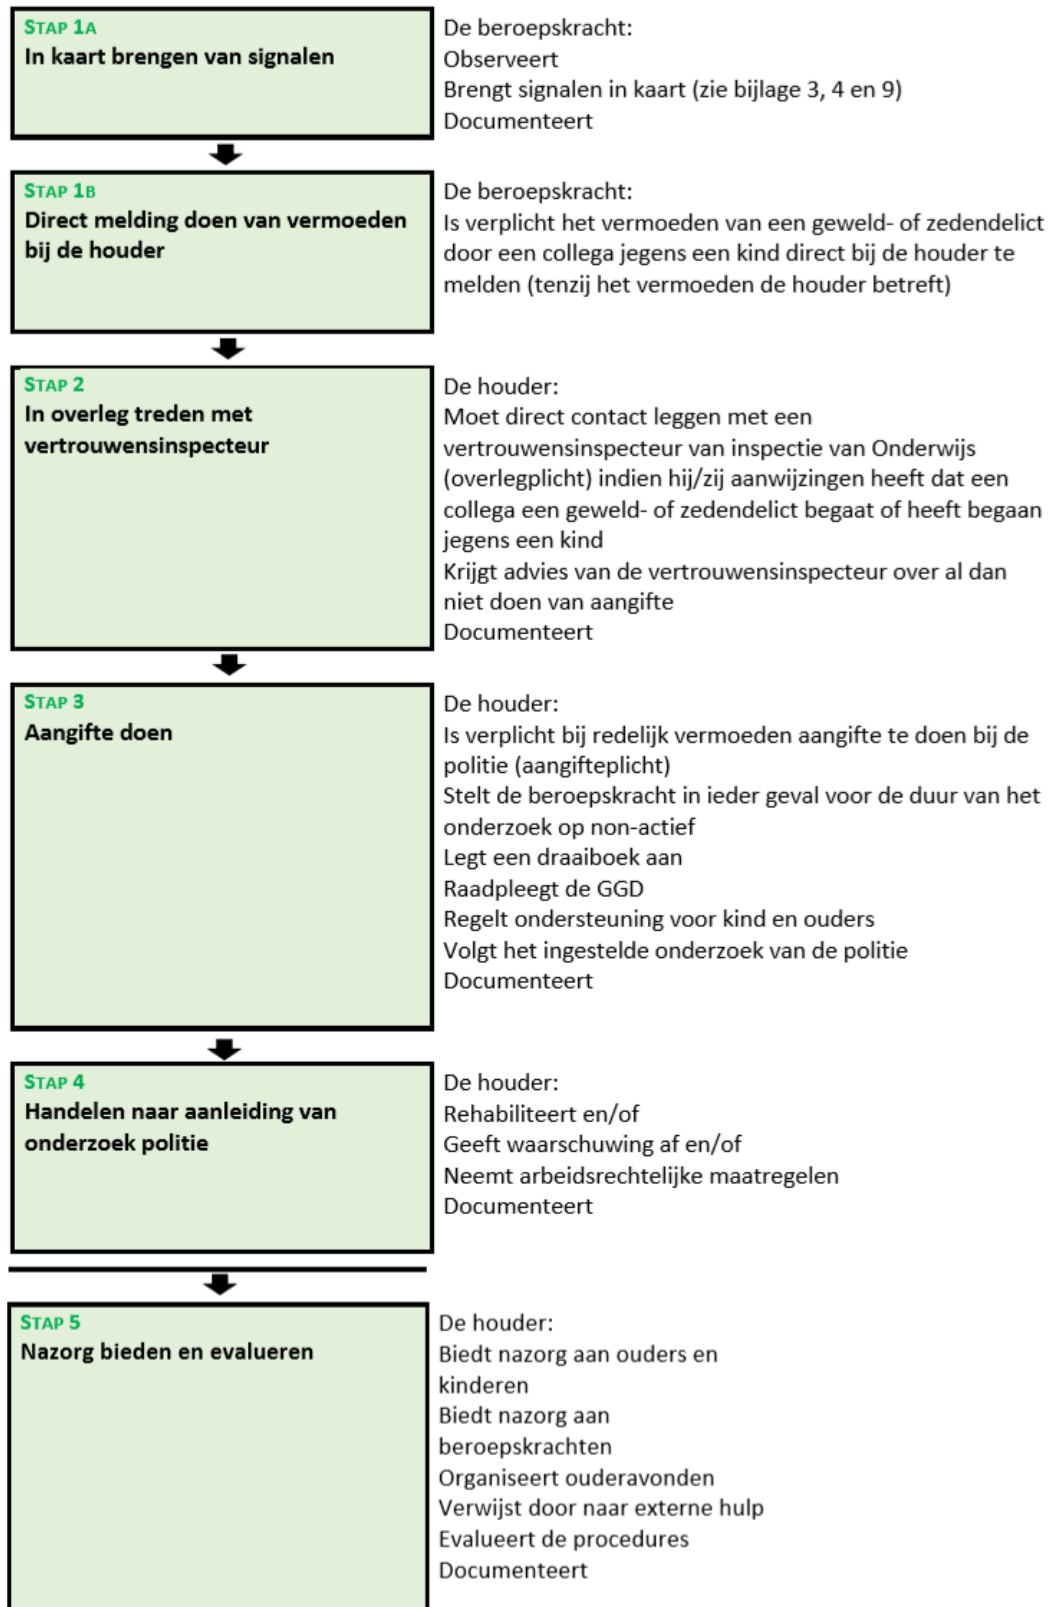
STAP 1A
In kaart brengen van signalen

De beroepskracht:
Observeert
Brengt signalen in kaart (zie bijlage 3, 4 en 9)
Documenteert

STAP 1B
Direct melding doen van vermoeden bij de houder

De beroepskracht:
Is verplicht het vermoeden van een geweld- of zedendelict door een collega jegens een kind direct bij de houder te melden (tenzij het vermoeden de houder betreft)

STAP 2
In overleg treden met vertrouwensinspecteur

De houder:
Moet direct contact leggen met een vertrouwensinspecteur van inspectie van Onderwijs (overlegplicht) indien hij/zij aanwijzingen heeft dat een collega een geweld- of zedendelict begaat of heeft begaan jegens een kind
Krijgt advies van de vertrouwensinspecteur over al dan niet doen van aangifte
Documenteert

STAP 3
Aangifte doen

De houder:
Is verplicht bij redelijk vermoeden aangifte te doen bij de politie (aangifteplicht)
Stelt de beroepskracht in ieder geval voor de duur van het onderzoek op non-actief
Legt een draaiboek aan
Raadpleegt de GGD
Regelt ondersteuning voor kind en ouders
Volgt het ingestelde onderzoek van de politie
Documenteert

STAP 4
Handelen naar aanleiding van onderzoek politie

De houder:
Rehabiliteert en/of
Geeft waarschuwing af en/of
Neemt arbeidsrechtelijke maatregelen
Documenteert

STAP 5
Nazorg bieden en evalueren

De houder:
Biedt nazorg aan ouders en kinderen
Biedt nazorg aan beroepskrachten
Organiseert ouderavonden
Verwijst door naar externe hulp
Evalueert de procedures
Documenteert